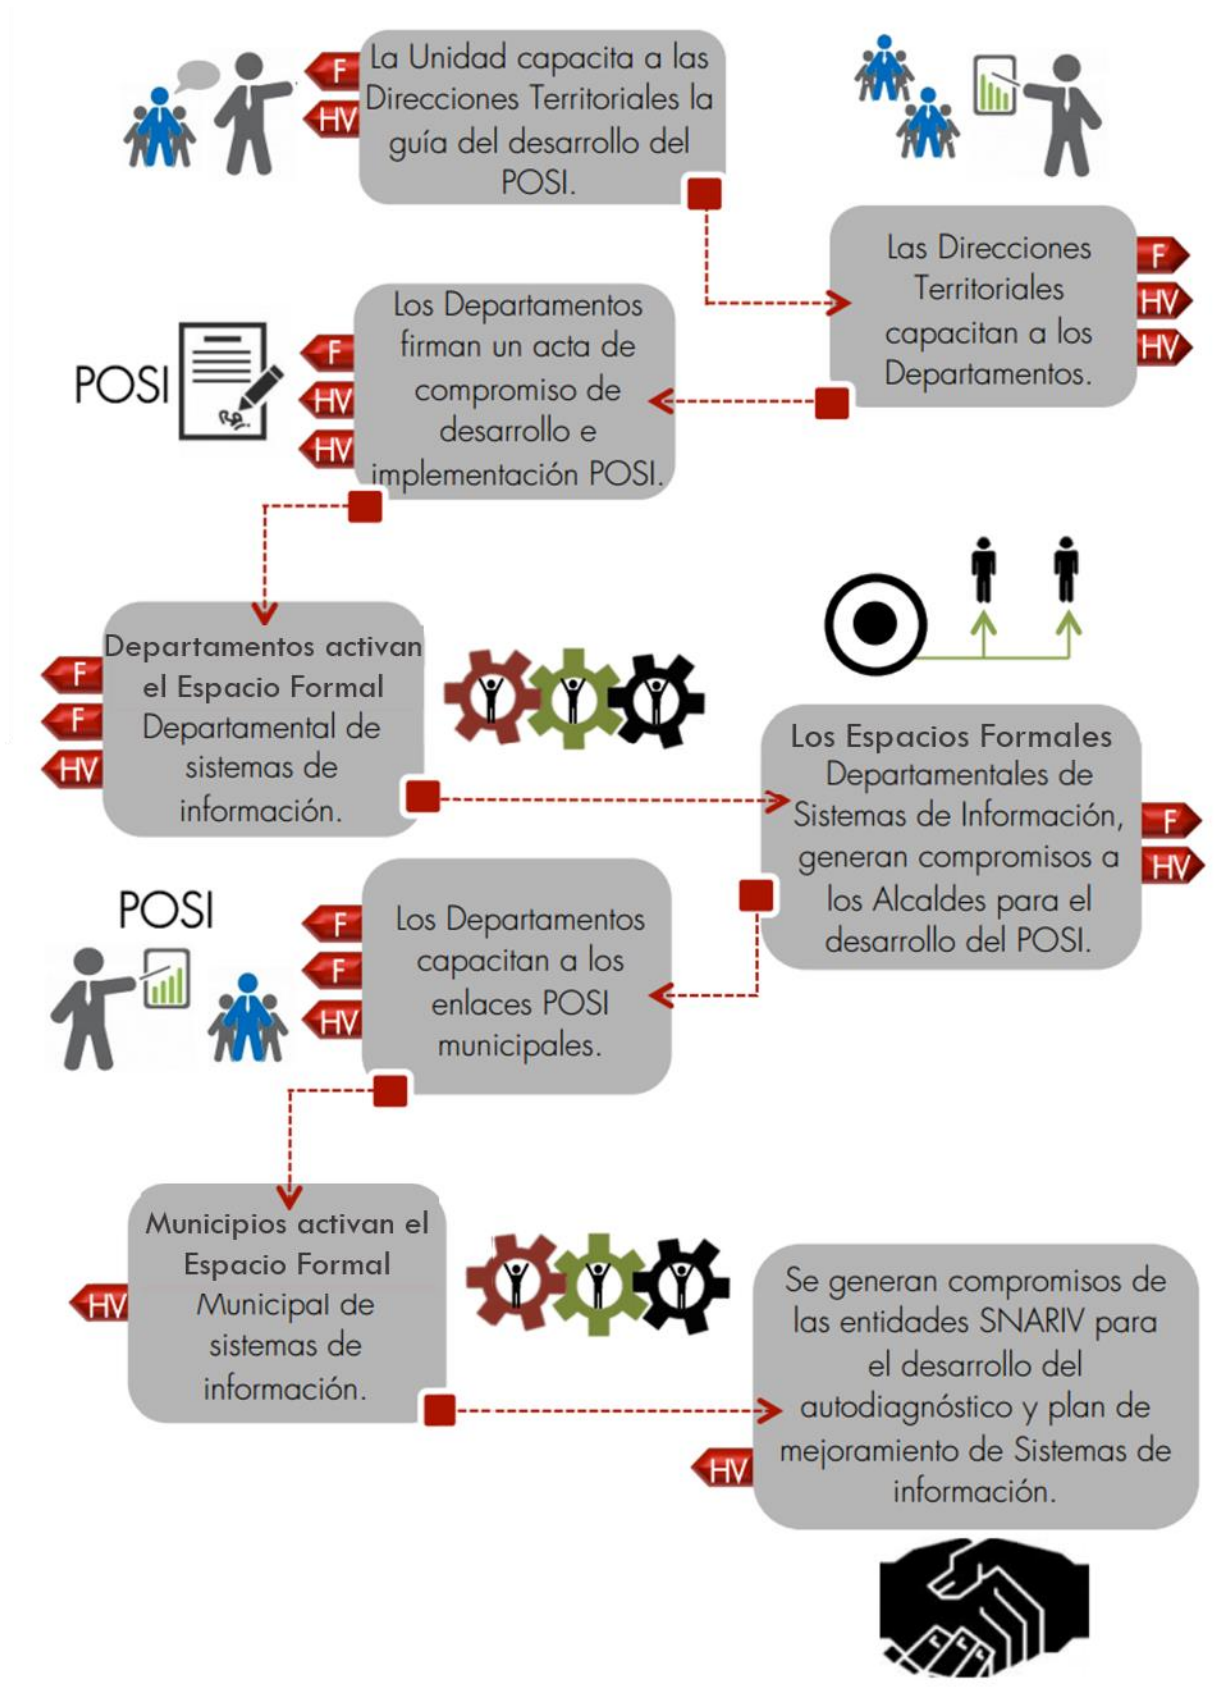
F
HV
La Unidad capacita a las Direcciones Territoriales la guía del desarrollo del POSI.

Las Direcciones Territoriales capacitan a los Departamentos.
F
HV
HV

POSI
F
HV
HV
Los Departamentos firman un acta de compromiso de desarrollo e implementación POSI.

F
F
HV
Departamentos activan el Espacio Formal Departamental de sistemas de información.

Los Espacios Formales Departamentales de Sistemas de Información, generan compromisos a los Alcaldes para el desarrollo del POSI.
F
HV

POSI
F
F
HV
Los Departamentos capacitan a los enlaces POSI municipales.

HV
Municipios activan el Espacio Formal Municipal de sistemas de información.

HV
Se generan compromisos de las entidades SNARIV para el desarrollo del autodiagnóstico y plan de mejoramiento de Sistemas de información.